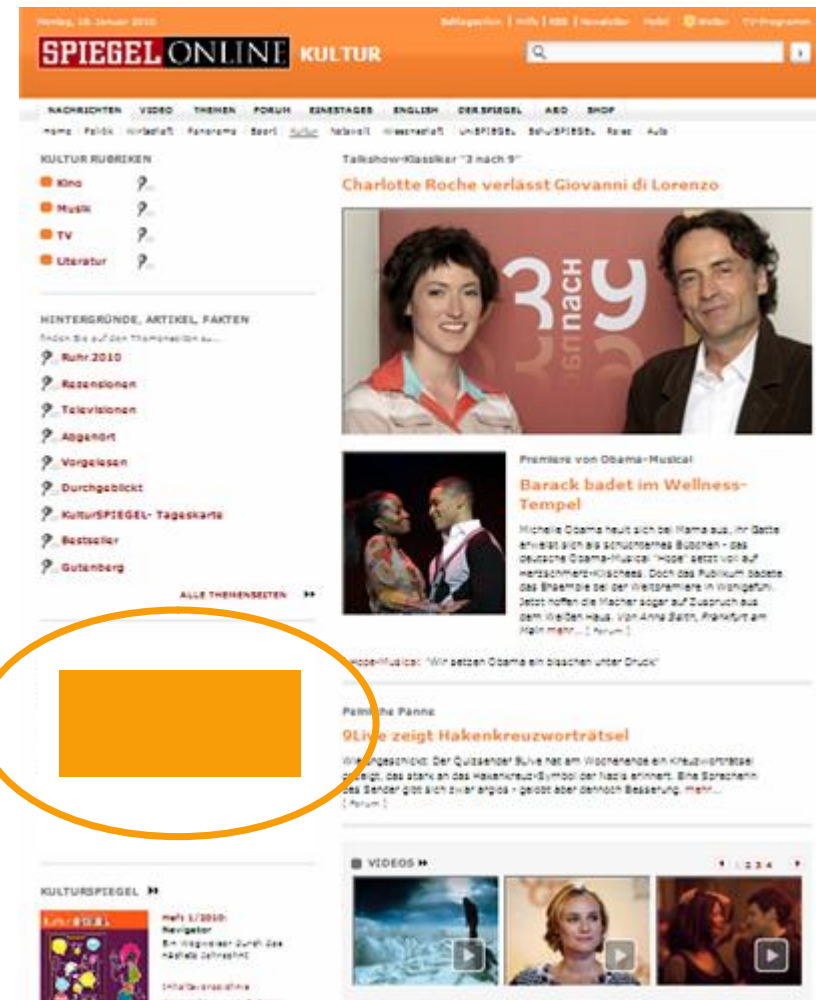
Montag, 18. Januar 2010

Schlagzeilen | Hilfe | RSS | Newsletter | Mobil | Wetter | TV-Programm

SPIEGEL ONLINE KULTUR

NACHRICHTEN VIDEO THEMEN FORUM EINESTAGES ENGLISH DER SPIEGEL ABO SHOP

Home Politik Wirtschaft Panorama Sport Kultur Netzwelt Wissenschaft UniSPIEGEL SchulSPIEGEL Reise Auto

KULTUR RUBRIKEN

Kino

Musik

TV

Literatur

HINTERGRÜNDE, ARTIKEL, FAKTEN

Finden Sie auf den Themenseiten zu...

Ruhr 2010

Rezensionen

Televisionen

Abgehört

Vorgelesen

Durchgeblickt

KulturSPIEGEL- Tageskarte

Bestseller

Gutenberg

ALLE THEMENSEITEN

KULTURSPIEGEL

Heft 1/2010: Navigator

Ein Wegweiser durch das nächste Jahrzehnt

Inhaltsverzeichnis

Talkshow-Klassiker "3 nach 9"

Charlotte Roche verlässt Giovanni di Lorenzo

Premiere von Obama-Musical

Barack badet im Wellness-Tempel

Michelle Obama heult sich bei Mama aus, ihr Gatte erweist sich als schüchternes Bübchen - das deutsche Obama-Musical "Hope" setzt voll auf Herzschmerz-Klischees. Doch das Publikum badete das Ensemble bei der Weltpremiere in Wohlgefühl. Jetzt hoffen die Macher sogar auf Zuspruch aus dem Weißen Haus. Von Anna Reith, Frankfurt am Main mehr... [ Forum ]

Hope-Musical: "Wir setzen Obama ein bisschen unter Druck"

Peinliche Panne

9Live zeigt Hakenkreuzworträtsel

Wi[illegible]ungeschickt: Der Quizsender 9Live hat am Wochenende ein Kreuzworträtsel gezeigt, das stark an das Hakenkreuz-Symbol der Nazis erinnert. Eine Sprecherin des Sender gibt sich zwar arglos - gelobt aber dennoch Besserung. Mehr... [ Forum ]

VIDEOS

1 2 3 4